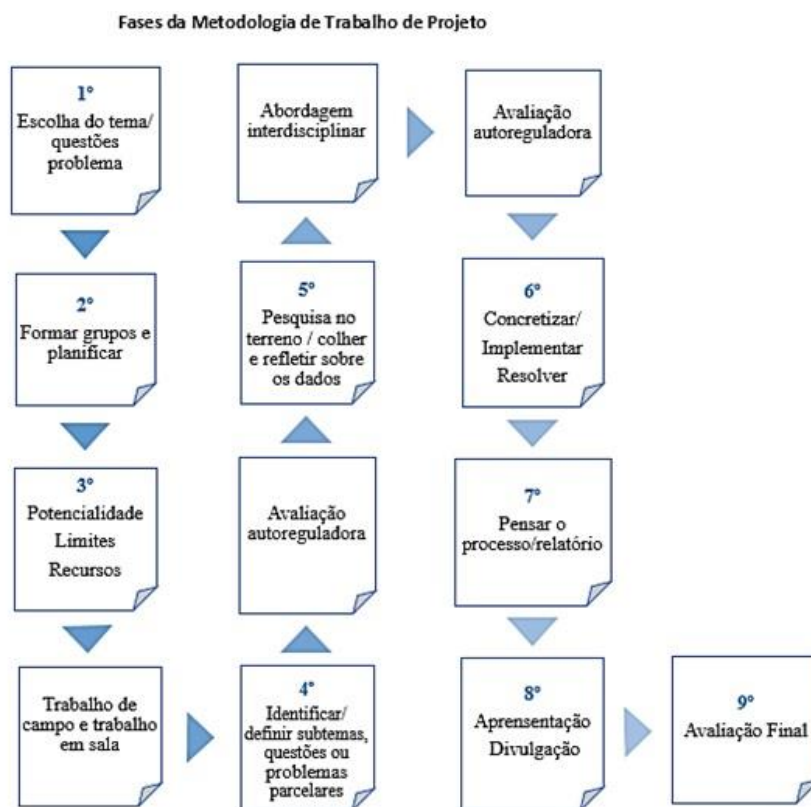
Fases da Metodologia de Trabalho de Projeto

1°
Escolha do tema/ questões problema

2°
Formar grupos e planificar

3°
Potencialidade
Limites
Recursos

Trabalho de campo e trabalho em sala

4°
Identificar/ definir subtemas, questões ou problemas parcelares

Avaliação autoreguladora

5°
Pesquisa no terreno / colher e refletir sobre os dados

Abordagem interdisciplinar

Avaliação autoreguladora

6°
Concretizar/
Implementar
Resolver

7°
Pensar o processo/relatório

8°
Aprensentação
Divulgação

9°
Avaliação Final